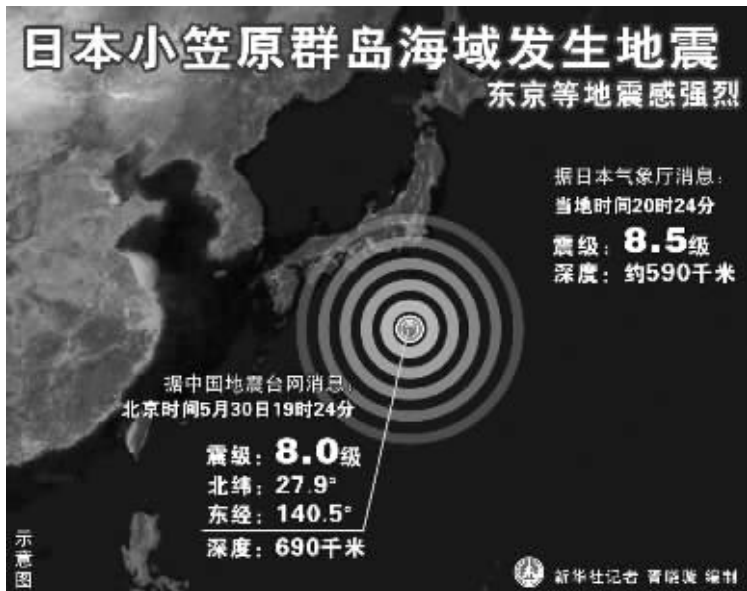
日本小笠原群岛海域发生地震
东京等地震感强烈

据日本气象厅消息：
当地时间20时24分
震级：8.5级
深度：约590千米

据中国地震台网消息：
北京时间5月30日19时24分
震级：8.0级
北纬：27.9°
东经：140.5°
深度：690千米

示意图

新华社记者 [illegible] 编制